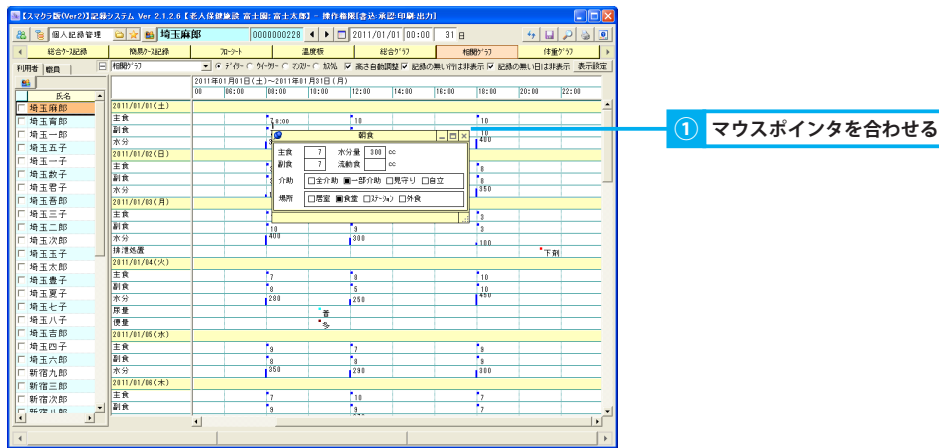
【スマケア版(Ver2)】記録システム Ver 2.1.2.6【老人保健施設 富士園: 富士太郎】 - 操作権限[書込・承認・印刷・出力]

個人記録管理 埼玉麻郎 0000000228 2011/01/01 00:00 31 日

総合ケース記録 簡易ケース記録 フローシート 温度板 総合グラフ 相関グラフ 体重グラフ

利用者 職員

相関グラフ ● デイリー ○ ウイークリー ○ マンスリー ○ 拡大 ☑ 高さ自動調整 ☑ 記録の無い行は非表示 ☑ 記録の無い日は非表示 表示設定

2011年01月01日(土)～2011年01月31日(月)

00 | 06:00 | 08:00 | 10:00 | 12:00 | 14:00 | 16:00 | 18:00 | 20:00 | 22:00

氏名
埼玉麻郎
埼玉育郎
埼玉一郎
埼玉五子
埼玉一子
埼玉数子
埼玉君子
埼玉吾郎
埼玉三子
埼玉二郎
埼玉次郎
埼玉玉子
埼玉太郎
埼玉豊子
埼玉夏子
埼玉七子
埼玉八子
埼玉吉郎
埼玉四子
埼玉六郎
新宿九郎
新宿三郎
新宿次郎
新宿八郎

2011/01/01(土)
主食 8:00 10 10
副食 10
水分 400

2011/01/02(日)
主食 8
副食 9
水分 350

2011/01/03(月)
主食 3
副食 10 9 3
水分 400 300 100
排泄処置 下剤

2011/01/04(火)
主食 7 8 10
副食 8 5 10
水分 280 250 450
尿量 普
便量 多

2011/01/05(水)
主食 9 7 9
副食 8 8 9
水分 350 290 300

2011/01/06(木)
主食 7 10 7
副食 9 8 7

朝食
主食 7 水分量 300 cc
副食 7 流動食 cc
介助 □全介助 ■一部介助 □見守り □自立
場所 □居室 ■食堂 □ステーション □外食

① マウスポインタを合わせる